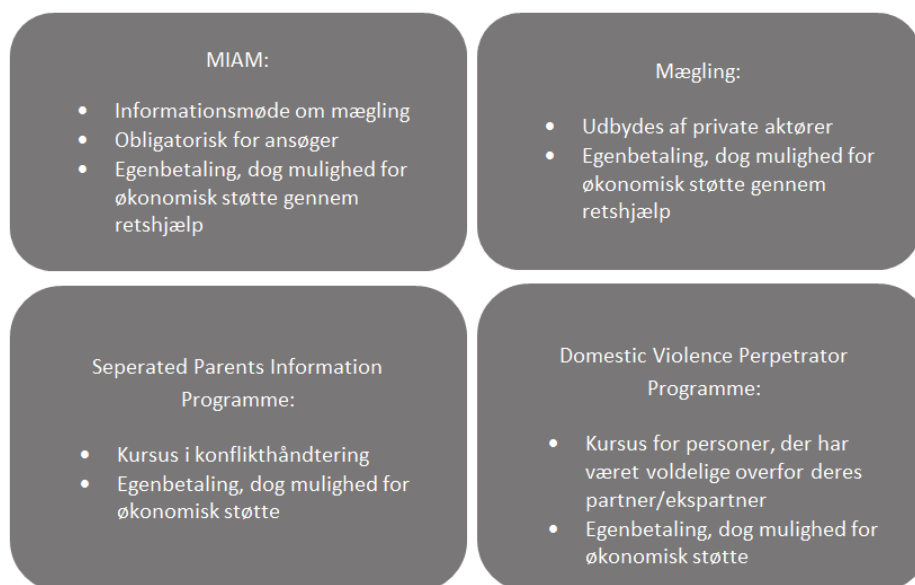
MIAM:

- Informationsmøde om mægling
- Obligatorisk for ansøger
- Egenbetaling, dog mulighed for økonomisk støtte gennem retshjælp

Mægling:

- Udbydes af private aktører
- Egenbetaling, dog mulighed for økonomisk støtte gennem retshjælp

Seperated Parents Information Programme:

- Kursus i konflikthåndtering
- Egenbetaling, dog mulighed for økonomisk støtte

Domestic Violence Perpetrator Programme:

- Kursus for personer, der har været voldelige overfor deres partner/ekspartner
- Egenbetaling, dog mulighed for økonomisk støtte